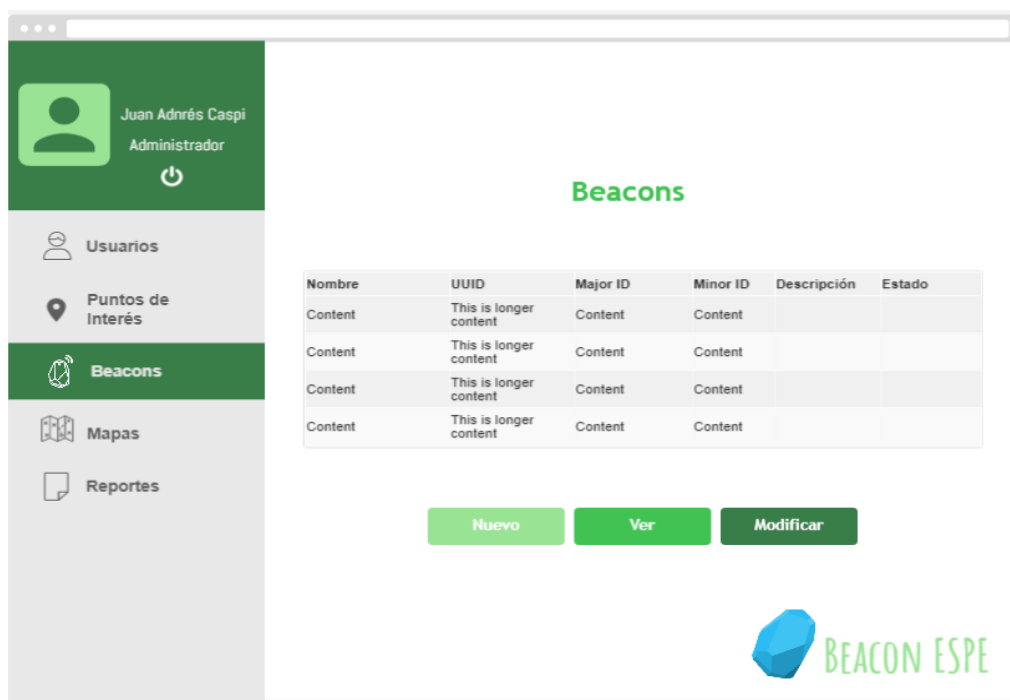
Juan Adnrés Caspi
Administrador

Usuarios
Puntos de Interés
Beacons
Mapas
Reportes

Beacons

| Nombre | UUID | Major ID | Minor ID | Descripción | Estado |
|---|---|---|---|---|---|
| Content | This is longer content | Content | Content | | |
| Content | This is longer content | Content | Content | | |
| Content | This is longer content | Content | Content | | |
| Content | This is longer content | Content | Content | | |

Nuevo
Ver
Modificar

BEACON ESPE